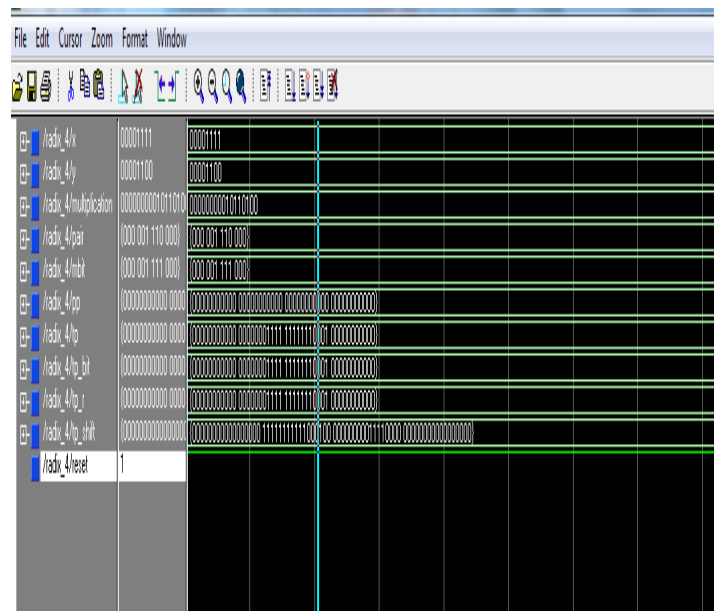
File Edit Cursor Zoom Format Window

/radix_4/x 00001111 00001111
/radix_4/y 00001100 00001100
/radix_4/multiplication 0000000010110100 0000000010110100
/radix_4/pair (000 001 110 000) (000 001 110 000)
/radix_4/mbk (000 001 111 000) (000 001 111 000)
/radix_4/pp (0000000000 0000 (0000000000 0000000000 0000000000 0000000000)
/radix_4/tp (0000000000 0000 (0000000000 0000001111 1111111001 0000000000)
/radix_4/tp_bit (0000000000 0000 (0000000000 0000001111 1111111001 0000000000)
/radix_4/tp_r (0000000000 0000 (0000000000 0000001111 1111111001 0000000000)
/radix_4/tp_shift (0000000000000 (0000000000000000 1111111111000100 0000000001111000 0000000000000000)
/radix_4/reset 1